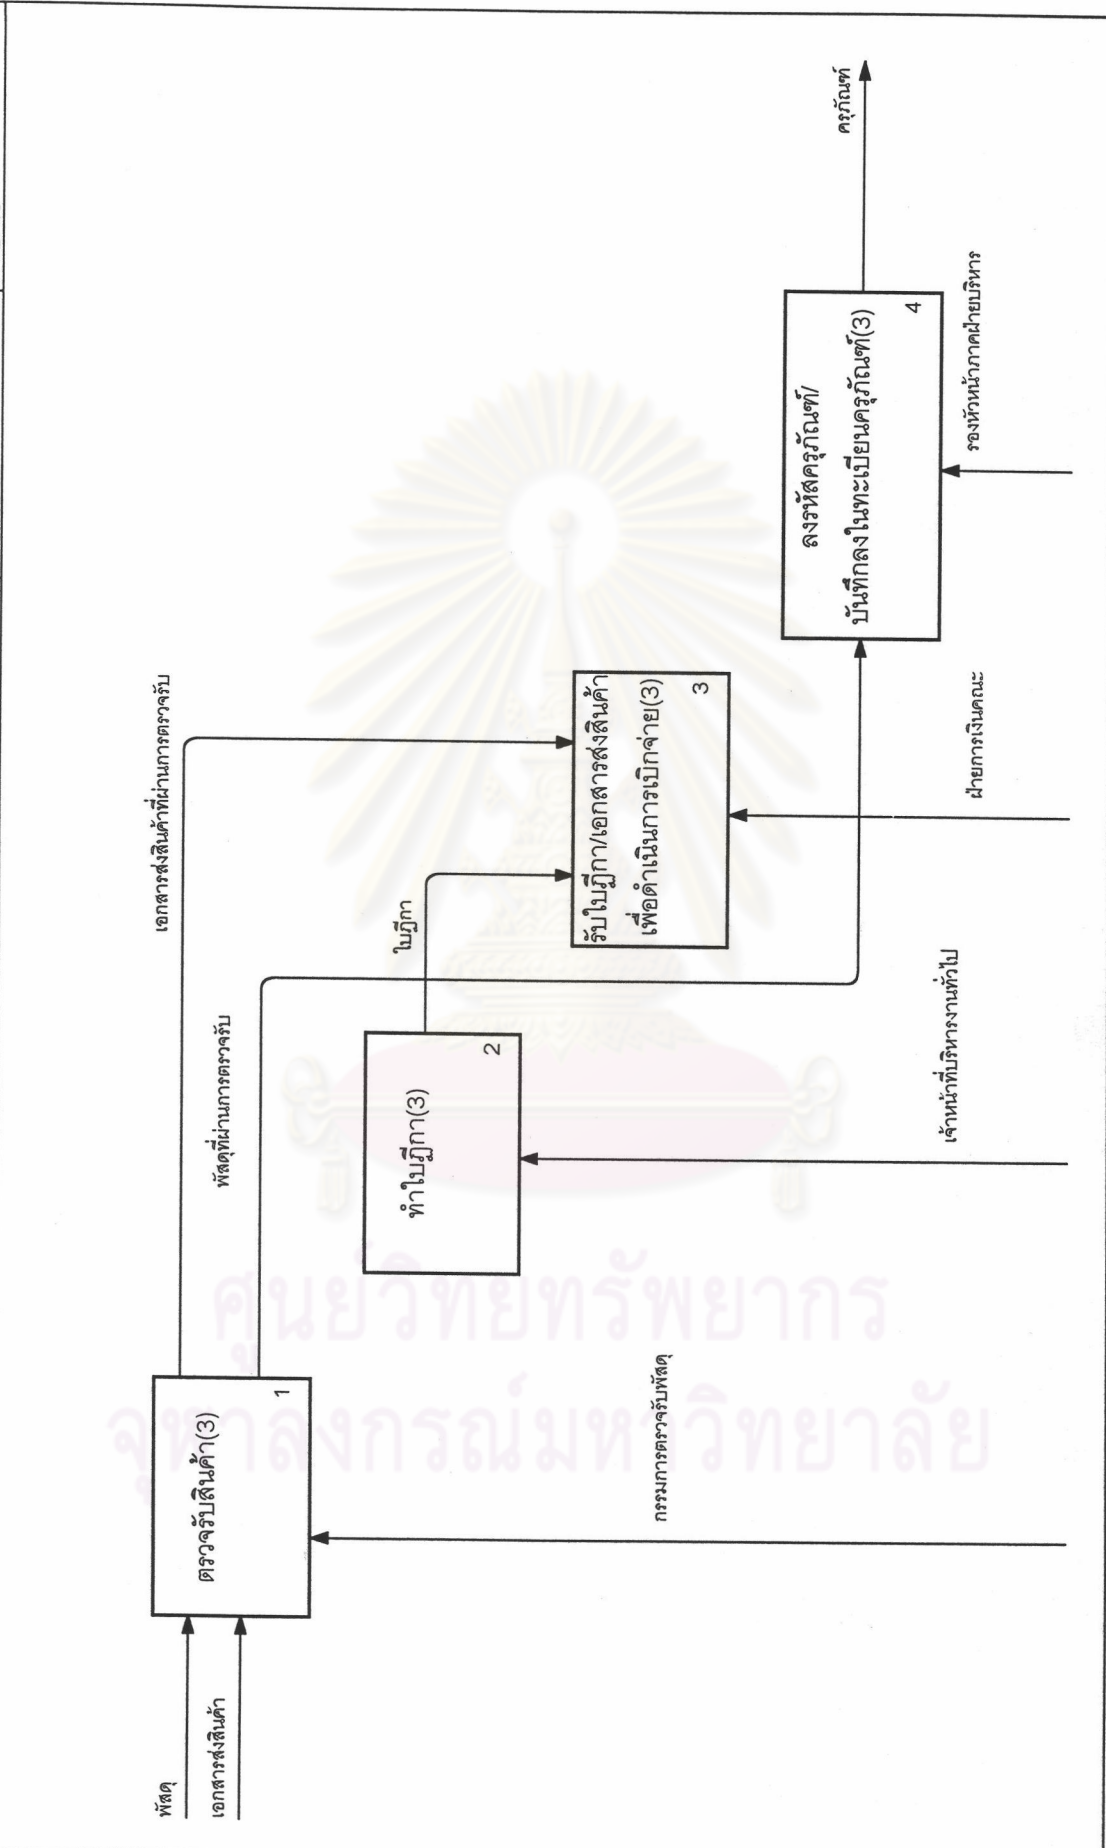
พัสดุ
เอกสารส่งสินค้า

ตรวจรับสินค้า(3)
1

กรรมการตรวจรับพัสดุ

เอกสารส่งสินค้าที่ผ่านการตรวจรับ

พัสดุที่ผ่านการตรวจรับ

ทำใบฎีกา(3)
2

เจ้าหน้าที่บริหารงานทั่วไป

ใบฎีกา

รับใบฎีกา/เอกสารส่งสินค้า เพื่อดำเนินการเบิกจ่าย(3)
3

ฝ่ายการเงินคณะ

ลงรหัสครุภัณฑ์/ บันทึกลงในทะเบียนครุภัณฑ์(3)
4

รองหัวหน้าภาคฝ่ายบริหาร

ครุภัณฑ์

ศูนย์วิทยทรัพยากร
จุฬาลงกรณ์มหาวิทยาลัย